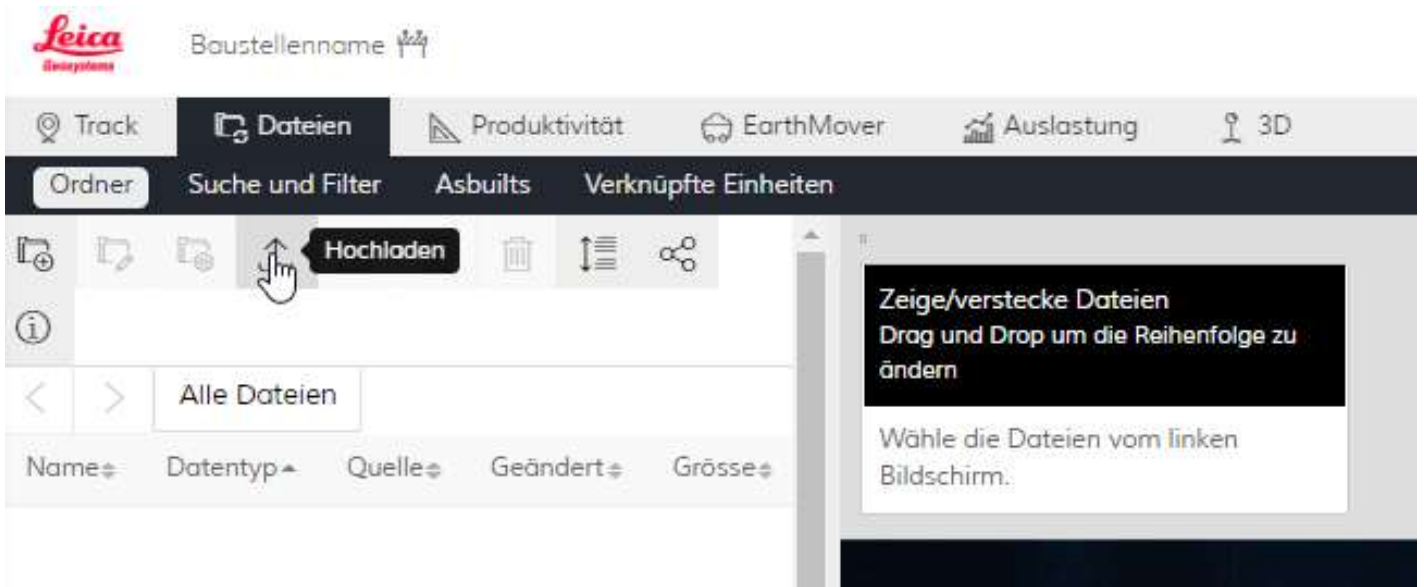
Leica
Geosystems

Baustellenname

Track
Dateien
Produktivität
EarthMover
Auslastung
3D

Ordner
Suche und Filter
Asbuilts
Verknüpfte Einheiten

Hochladen

Alle Dateien

| Name | Datentyp | Quelle | Geändert | Grösse |
|---|---|---|---|---|

Zeige/verstecke Dateien
Drag und Drop um die Reihenfolge zu ändern

Wähle die Dateien vom linken Bildschirm.